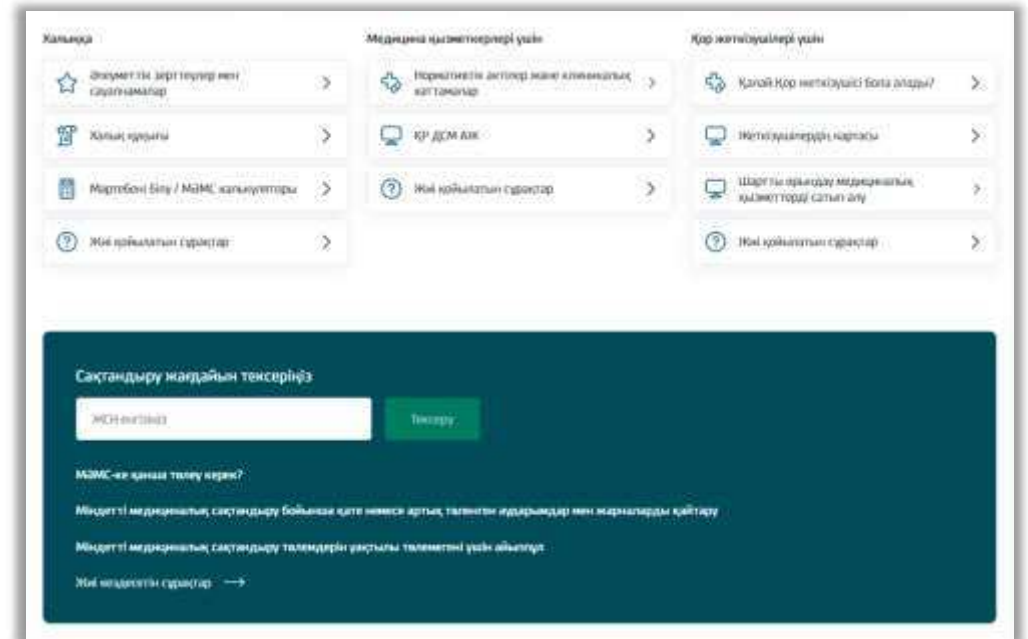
Халыққа

Әлеуметтік зерттеулер мен сауалнамалар

Халық қорғауы

Мәртебені білу / МӘМС калькуляторы

Жиі қойылатын сұрақтар

Медицина қызметкерлері үшін

Нормативтік актілер және клиникалық хаттамалар

ҚР ДСМ АЖ

Жиі қойылатын сұрақтар

Қор жеткізушілері үшін

Қалай Қор жеткізушісі бола аламын?

Жеткізушілердің картасы

Шарттық орындау медициналық қызметтерді сатып алу

Жиі қойылатын сұрақтар

Сақтандыру жағдайын тексеріңіз

ЖСН енгізіңіз

Тексеру

МӘМС-ке қанша төлеу керек?

Міндетті медициналық сақтандыру бойынша қате немесе артық төленген аударымдар мен жарналарды қайтару

Міндетті медициналық сақтандыру төлемдерін уақтылы төлемегені үшін айыппұл

Жиі қойылатын сұрақтар →